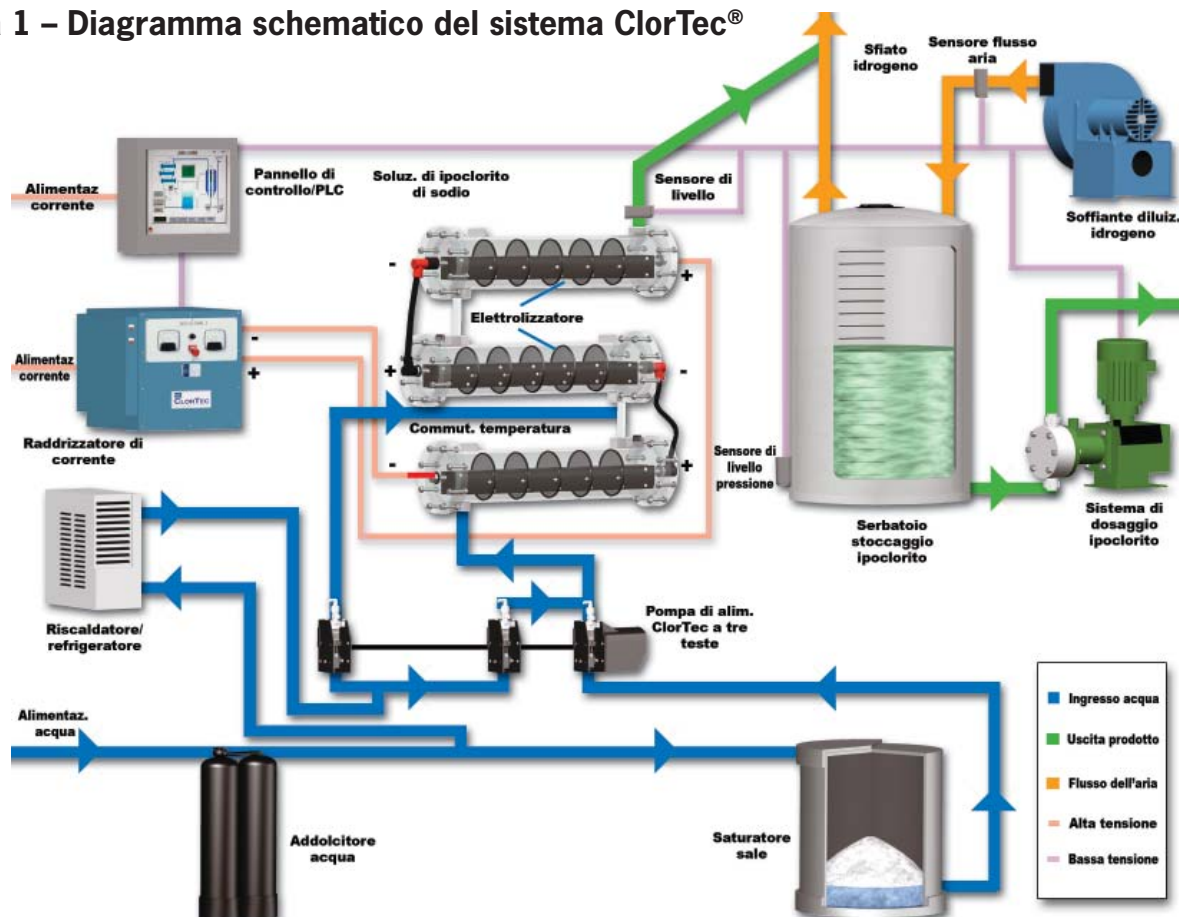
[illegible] 1 – Diagramma schematico del sistema ClorTec®

Sfiato idrogeno

Sensore flusso aria

Alimentaz corrente

Pannello di controllo/PLC

Soluz. di ipoclorito di sodio

Sensore di livello

Soffiante diluiz. idrogeno

-

+

Elettrolizzatore

Alimentaz corrente

-

+

+

-

ClorTec

Commut. temperatura

Raddrizzatore di corrente

-

+

Sensore di livello pressione

Serbatoio stoccaggio ipoclorito

Sistema di dosaggio ipoclorito

Riscaldatore/ refrigeratore

Pompa di alim. ClorTec a tre teste

Alimentaz. acqua

Addolcitore acqua

Saturatore sale

Ingresso acqua

Uscita prodotto

Flusso dell'aria

Alta tensione

Bassa tensione